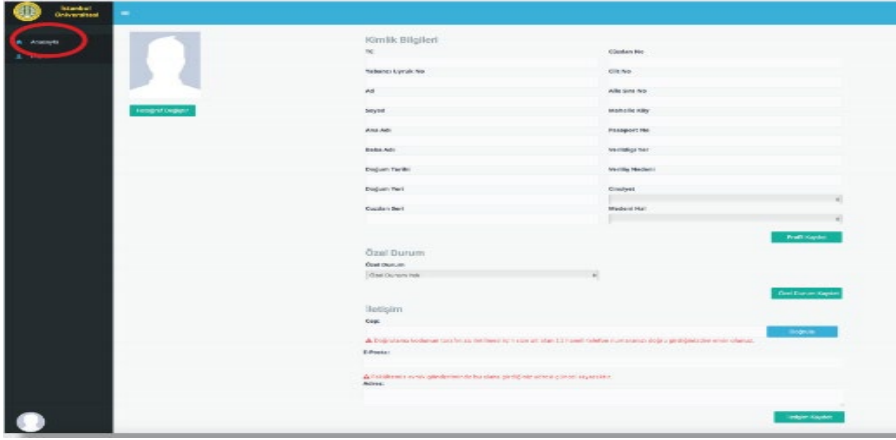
İstanbul Üniversitesi

Anasayfa

Fotoğraf Değiştir

Kimlik Bilgileri

TC

Cüzdan No

Yabancı Uyruk No

Cilt No

Ad

Aile Sıra No

Soyad

Mahalle Köy

Ana Adı

Pasaport No

Baba Adı

Verildiği Yer

Doğum Tarihi

Veriliş Nedeni

Doğum Yeri

Cinsiyet

Cüzdan Seri

Medeni Hal

Profil Kaydet

Özel Durum

Özel Durum

Özel Durum Yok

Özel Durum Kaydet

İletişim

Cep

Doğrula

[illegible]

E-Posta

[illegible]

Adres

İletişim Kaydet